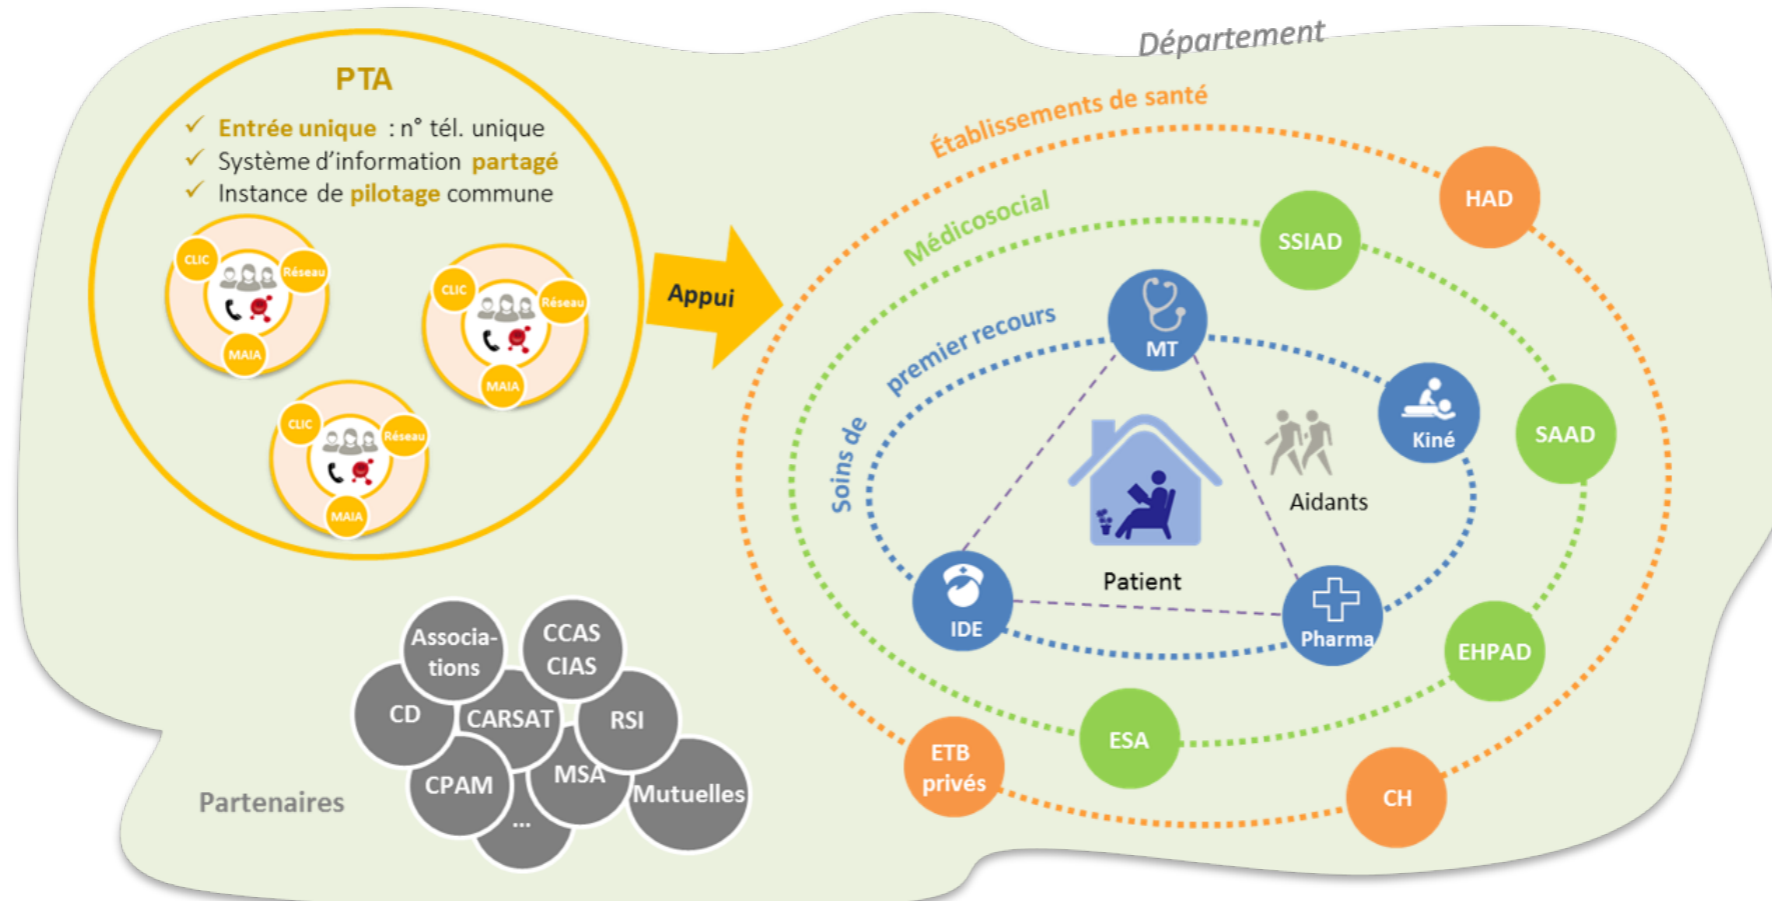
Département

PTA

✓ Entrée unique : n° tél. unique
✓ Système d'information partagé
✓ Instance de pilotage commune

CLIC Réseau MAIA
CLIC Réseau MAIA
CLIC Réseau MAIA

Appui

Établissements de santé
Médicosocial
Soins de premier recours

HAD
SSIAD
MT
Kiné
SAAD
Aidants
Patient
IDE
Pharma
EHPAD
ESA
ETB privés
CH

Associa-tions
CCAS CIAS
CD
CARSAT
RSI
CPAM
MSA
Mutuelles
...
Partenaires